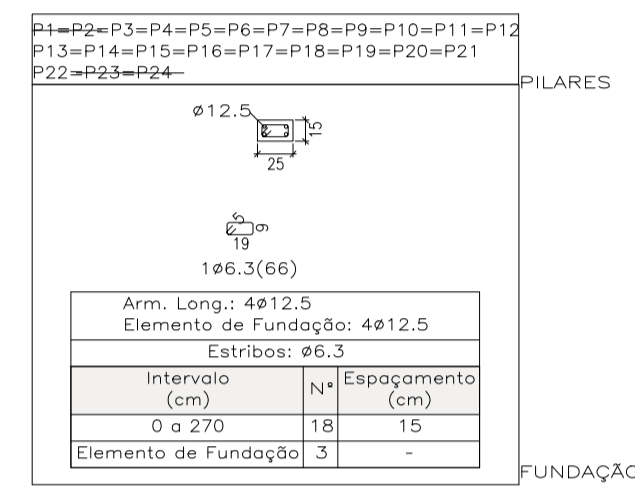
P1=P2=P3=P4=P5=P6=P7=P8=P9=P10=P11=P12
P13=P14=P15=P16=P17=P18=P19=P20=P21
P22=P23=P24

PILARES

ø12.5

15

25

5

9

19

1ø6.3(66)

Arm. Long.: 4ø12.5
Elemento de Fundação: 4ø12.5

Estribos: ø6.3

| Intervalo (cm) | Nº | Espaçamento (cm) |
|---|---|---|
| 0 a 270 | 18 | 15 |
| Elemento de Fundação | 3 | - |

FUNDAÇÃO